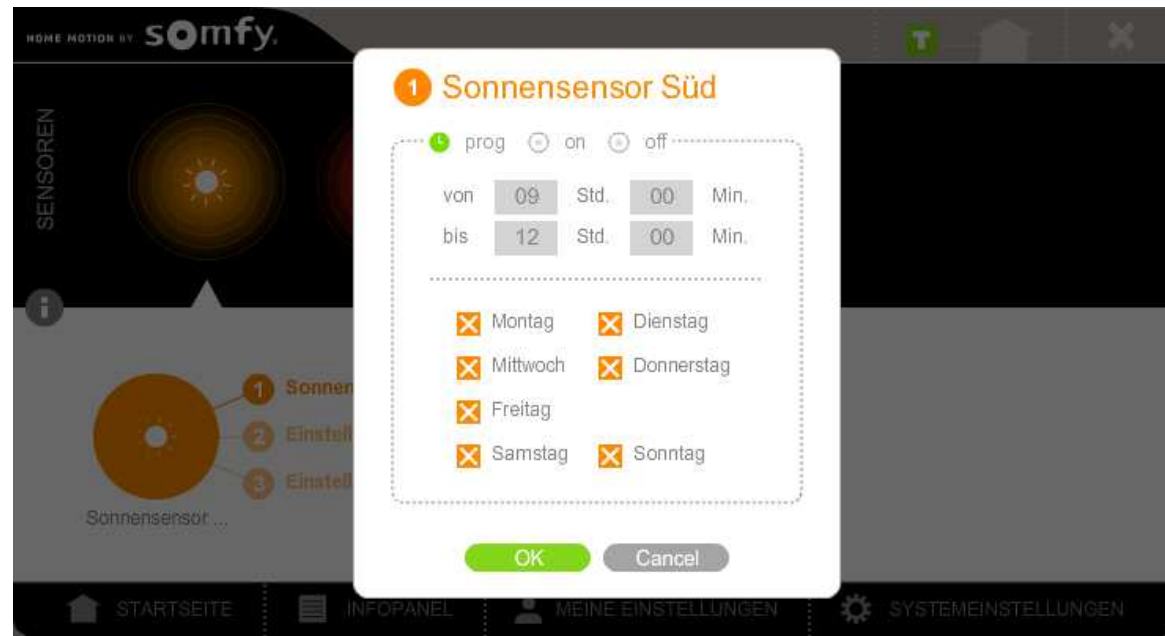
HOME MOTION BY somfy.

T

SENSOREN

1 Sonnensensor Süd

prog on off

von 09 Std. 00 Min.
bis 12 Std. 00 Min.

Montag
Dienstag
Mittwoch
Donnerstag
Freitag
Samstag
Sonntag

OK Cancel

1 Sonnen
2 Einstell
3 Einstell

Sonnensensor ...

STARTSEITE INFOPANEL MEINE EINSTELLUNGEN SYSTEMEINSTELLUNGEN